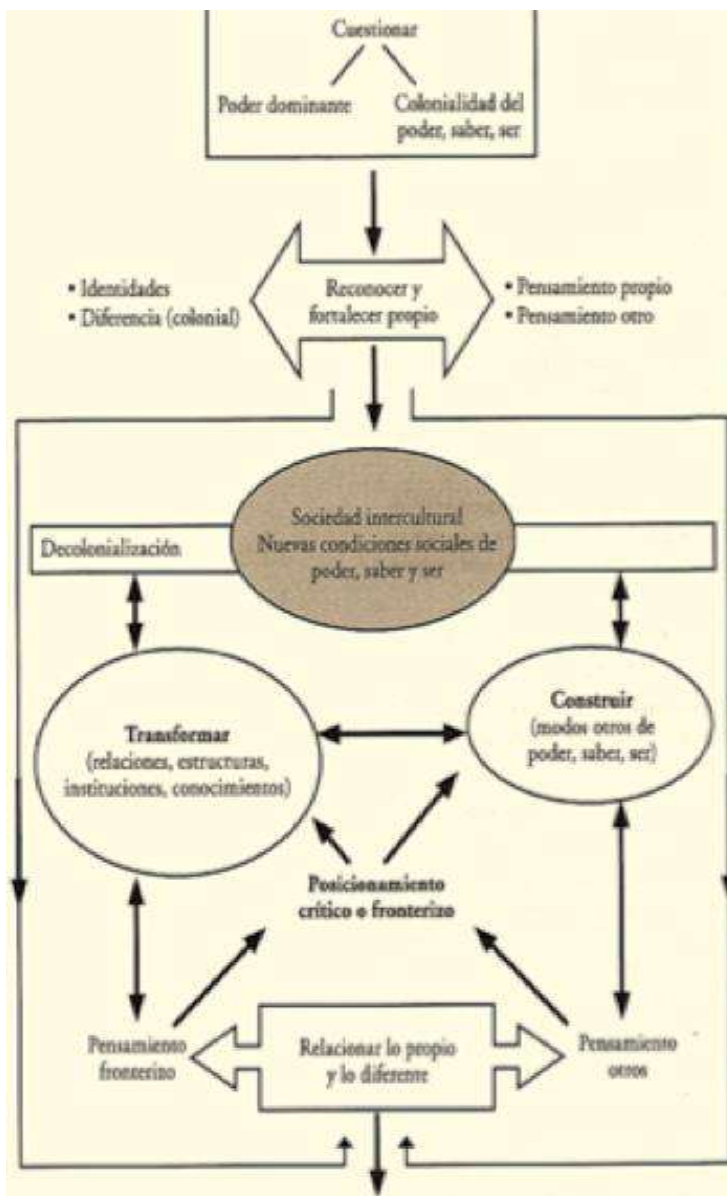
Cuestionar

Poder dominante

Colonialidad del poder, saber, ser

• Identidades
• Diferencia (colonial)

Reconocer y fortalecer propio

• Pensamiento propio
• Pensamiento otro

Decolonialización

Sociedad intercultural
Nuevas condiciones sociales de poder, saber y ser

Transformar
(relaciones, estructuras, instituciones, conocimientos)

Construir
(modos otros de poder, saber, ser)

Posicionamiento crítico o fronterizo

Pensamiento fronterizo

Relacionar lo propio y lo diferente

Pensamiento otros